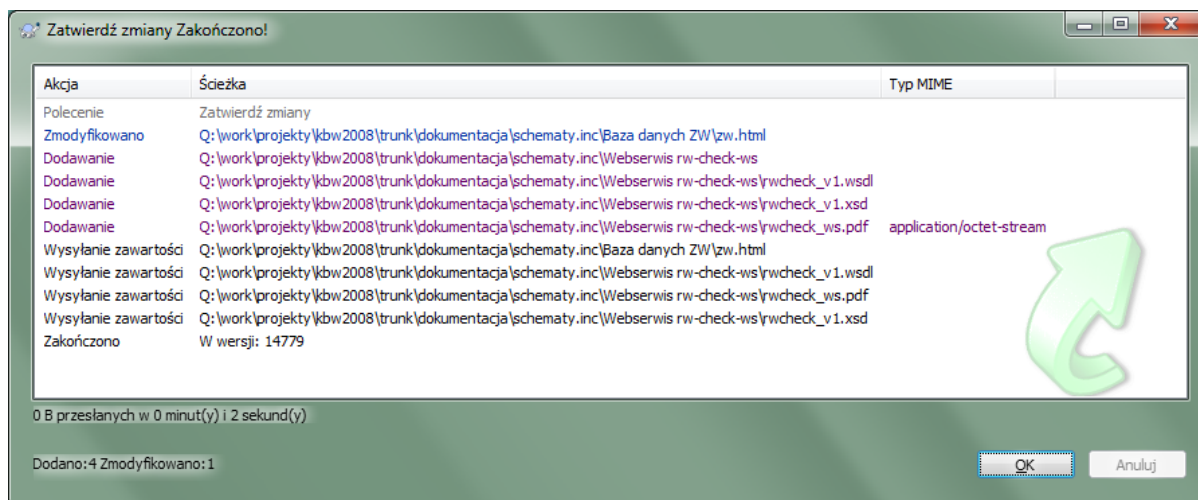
Zatwierdź zmiany Zakończono!

| Akcja | Ścieżka | Typ MIME |
|---|---|---|
| Polecenie | Zatwierdź zmiany | |
| Zmodyfikowano | Q:\work\projekty\kbw2008\trunk\dokumentacja\schematy.inc\Baza danych ZW\zw.html | |
| Dodawanie | Q:\work\projekty\kbw2008\trunk\dokumentacja\schematy.inc\Webserwis rw-check-ws | |
| Dodawanie | Q:\work\projekty\kbw2008\trunk\dokumentacja\schematy.inc\Webserwis rw-check-ws\rwcheck_v1.wsdl | |
| Dodawanie | Q:\work\projekty\kbw2008\trunk\dokumentacja\schematy.inc\Webserwis rw-check-ws\rwcheck_v1.xsd | |
| Dodawanie | Q:\work\projekty\kbw2008\trunk\dokumentacja\schematy.inc\Webserwis rw-check-ws\rwcheck_ws.pdf | application/octet-stream |
| Wysyłanie zawartości | Q:\work\projekty\kbw2008\trunk\dokumentacja\schematy.inc\Baza danych ZW\zw.html | |
| Wysyłanie zawartości | Q:\work\projekty\kbw2008\trunk\dokumentacja\schematy.inc\Webserwis rw-check-ws\rwcheck_v1.wsdl | |
| Wysyłanie zawartości | Q:\work\projekty\kbw2008\trunk\dokumentacja\schematy.inc\Webserwis rw-check-ws\rwcheck_ws.pdf | |
| Wysyłanie zawartości | Q:\work\projekty\kbw2008\trunk\dokumentacja\schematy.inc\Webserwis rw-check-ws\rwcheck_v1.xsd | |
| Zakończono | W wersji: 14779 | |

0 B przesłanych w 0 minut(y) i 2 sekund(y)

Dodano:4 Zmodyfikowano:1

OK

Anuluj